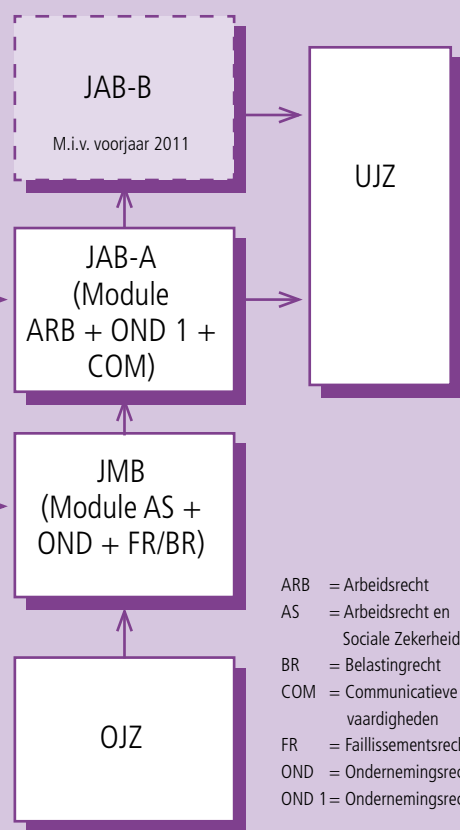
JAB-B

M.i.v. voorjaar 2011

UJZ

JAB-A (Module ARB + OND 1 + COM)

JMB (Module AS + OND + FR/BR)

OJZ

ARB = Arbeidsrecht
AS = Arbeidsrecht en Sociale Zekerheid
BR = Belastingrecht
COM = Communicatieve vaardigheden
FR = Faillissementsrech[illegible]
OND = Ondernemingsrec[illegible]
OND 1 = Ondernemingsrec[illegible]